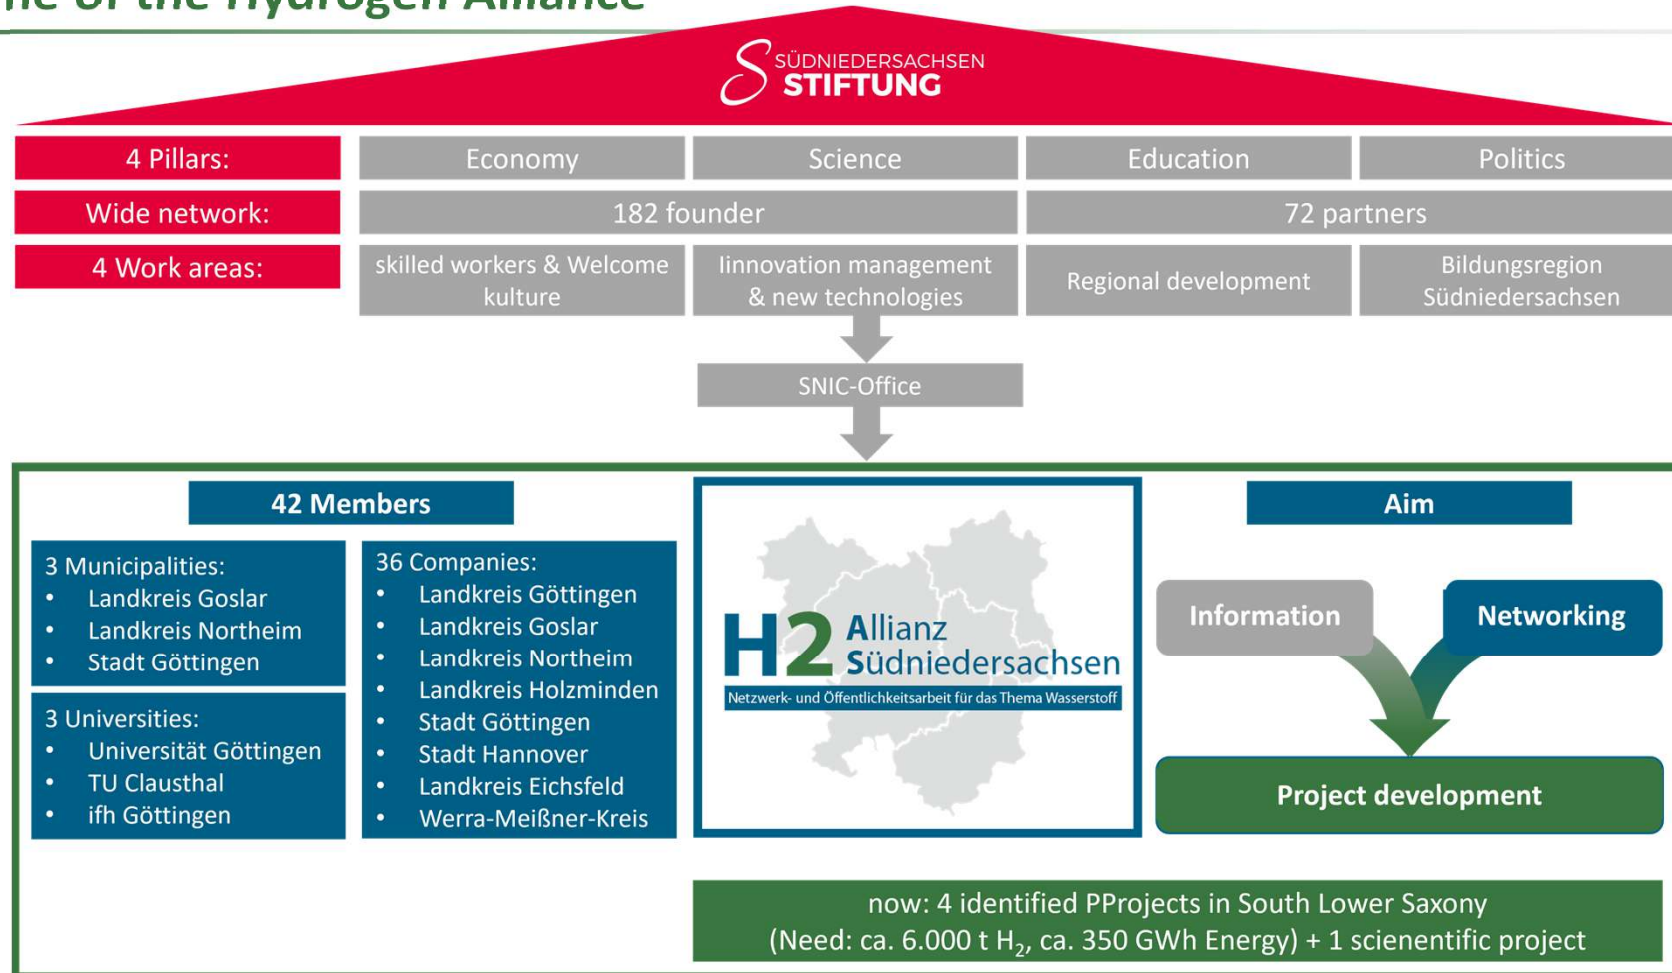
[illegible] of the Hydrogen Alliance

SÜDNIEDERSACHSEN STIFTUNG

| 4 Pillars: | Economy | Science | Education | Politics |
|---|---|---|---|---|
| Wide network: | 182 founder | | 72 partners | |
| 4 Work areas: | skilled workers & Welcome kulture | Iinnovation management & new technologies | Regional development | Bildungsregion Südniedersachsen |

SNIC-Office

42 Members

3 Municipalities:
- Landkreis Goslar
- Landkreis Northeim
- Stadt Göttingen

3 Universities:
- Universität Göttingen
- TU Clausthal
- ifh Göttingen

36 Companies:
- Landkreis Göttingen
- Landkreis Goslar
- Landkreis Northeim
- Landkreis Holzminden
- Stadt Göttingen
- Stadt Hannover
- Landkreis Eichsfeld
- Werra-Meißner-Kreis

H2 Allianz Südniedersachsen
Netzwerk- und Öffentlichkeitsarbeit für das Thema Wasserstoff

Aim

Information

Networking

Project development

now: 4 identified PProjects in South Lower Saxony
(Need: ca. 6.000 t $H_2$, ca. 350 GWh Energy) + 1 scienentific project